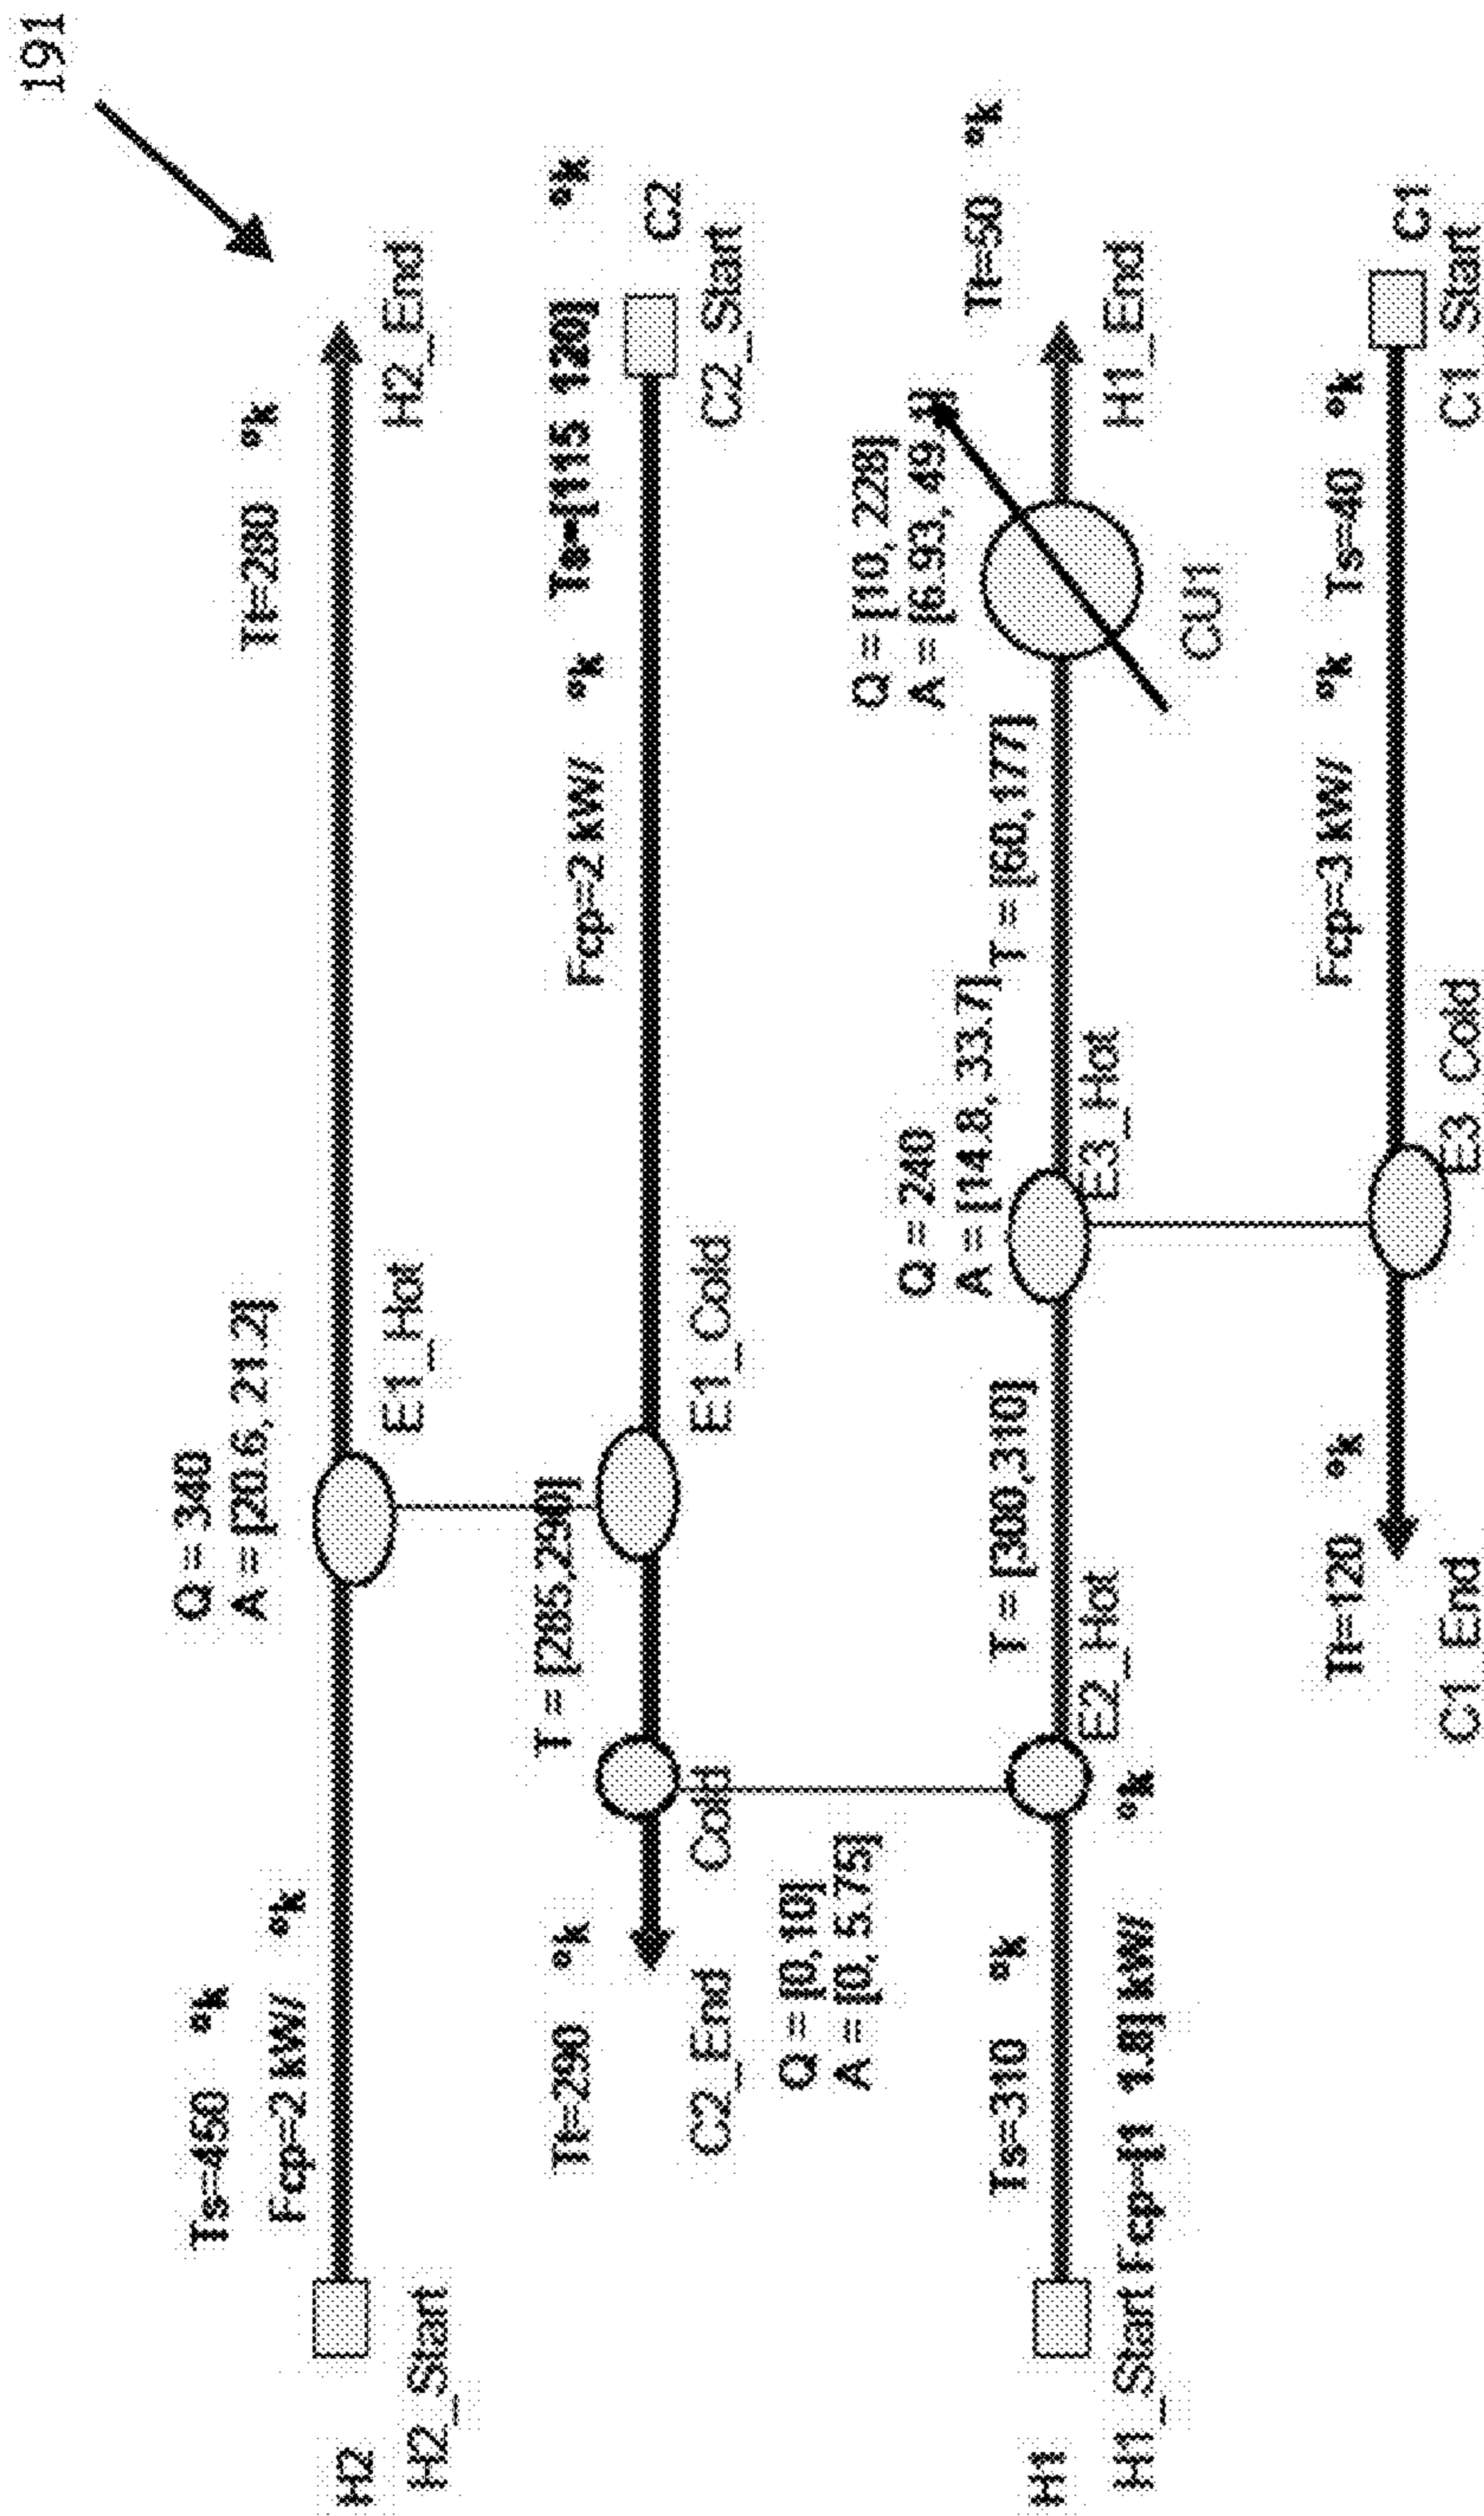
191

H2 H2_Start Ts=450 °k Fcp=2 kW/ °k Q = 340 A = [20.6, 21.2] E1_Hot Tt=230 °k H2_End

Tt=290 °k C2_End Cold T = [285, 290] E1_Cold Fcp=2 kW/ °k Ts=[115 120] °k C2_Start C2

Q = [0, 10] A = [0, 5.75]

H1 H1_Start Fcp=[1 1.8] kW/ Ts=310 °k °k E2_Hot T = [300, 310] Q = 240 A = [14.8, 33.7] E3_Hot T = [60, 177] Q = [10, 228] A = [6.93, 49.1] CU1 H1_End Tt=50 °k

C1_End Tt=120 °k E3_Cold Fcp=3 kW/ °k Ts=40 °k C1_Start C1